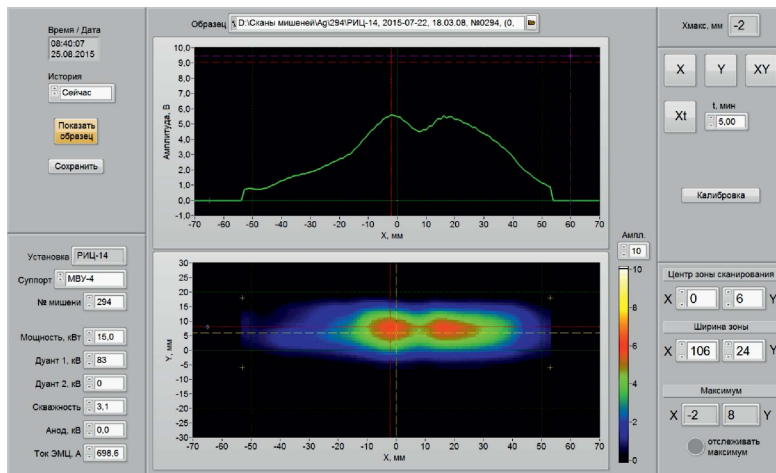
Время / Дата
08:40:07
25.06.2015

История
Сейчас

Показать образец

Сохранить

Образец D:\Сканы мишеней\Ag\294\РИЦ-14, 2015-07-22, 18.03.08, №0294, (0,

Амплитуда, В
10,0
9,0
8,0
7,0
6,0
5,0
4,0
3,0
2,0
1,0
0,0
-1,0
-70 -60 -50 -40 -30 -20 -10 0 10 20 30 40 50 60 70
X, мм

Хмакс, мм -2

X Y XY

Xt
t, мин
5,00

Калибровка

Установка РИЦ-14
Суппорт МВУ-4
№ мишени 294

Мощность, кВт 15,0
Дуант 1, кВ 83
Дуант 2, кВ 0
Скважность 3,1
Анод, кВ 0,0
Ток ЭМЦ, А 698,6

Y, мм
30
25
20
15
10
5
0
-5
-10
-15
-20
-25
-30
-70 -60 -50 -40 -30 -20 -10 0 10 20 30 40 50 60 70
X, мм

Ампл.
10
10
8
6
4
2
0

Центр зоны сканирования
X 0 6 Y

Ширина зоны
X 106 24 Y

Максимум
X -2 8 Y

отслеживать максимум